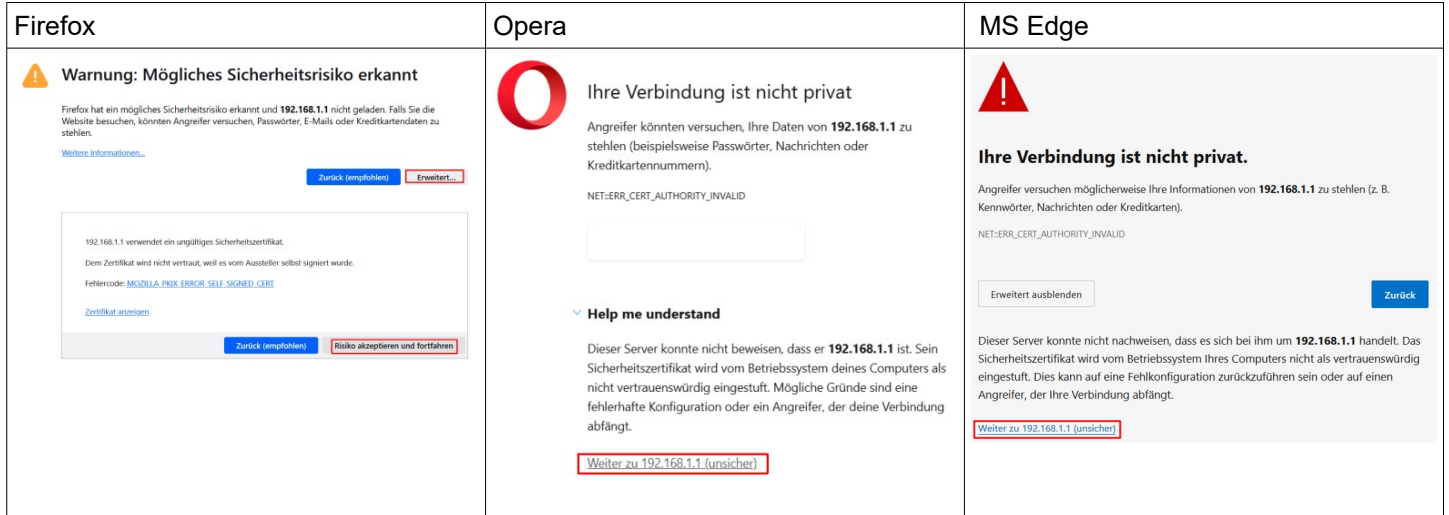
| Firefox | Opera | MS Edge |
|---|---|---|
| Warnung: Mögliches Sicherheitsrisiko erkannt<br><br>Firefox hat ein mögliches Sicherheitsrisiko erkannt und **192.168.1.1** nicht geladen. Falls Sie die Website besuchen, könnten Angreifer versuchen, Passwörter, E-Mails oder Kreditkartendaten zu stehlen.<br><br>Weitere Informationen...<br><br>Zurück (empfohlen) Erweitert...<br><br>192.168.1.1 verwendet ein ungültiges Sicherheitszertifikat.<br><br>Dem Zertifikat wird nicht vertraut, weil es vom Aussteller selbst signiert wurde.<br><br>Fehlercode: MOZILLA_PKIX_ERROR_SELF_SIGNED_CERT<br><br>Zertifikat anzeigen<br><br>Zurück (empfohlen) Risiko akzeptieren und fortfahren | Ihre Verbindung ist nicht privat<br><br>Angreifer könnten versuchen, Ihre Daten von **192.168.1.1** zu stehlen (beispielsweise Passwörter, Nachrichten oder Kreditkartennummern).<br><br>NET::ERR_CERT_AUTHORITY_INVALID<br><br>Help me understand<br><br>Dieser Server konnte nicht beweisen, dass er **192.168.1.1** ist. Sein Sicherheitszertifikat wird vom Betriebssystem deines Computers als nicht vertrauenswürdig eingestuft. Mögliche Gründe sind eine fehlerhafte Konfiguration oder ein Angreifer, der deine Verbindung abfängt.<br><br>Weiter zu 192.168.1.1 (unsicher) | Ihre Verbindung ist nicht privat.<br><br>Angreifer versuchen möglicherweise Ihre Informationen von **192.168.1.1** zu stehlen (z. B. Kennwörter, Nachrichten oder Kreditkarten).<br><br>NET::ERR_CERT_AUTHORITY_INVALID<br><br>Erweitert ausblenden Zurück<br><br>Dieser Server konnte nicht nachweisen, dass es sich bei ihm um **192.168.1.1** handelt. Das Sicherheitszertifikat wird vom Betriebssystem Ihres Computers nicht als vertrauenswürdig eingestuft. Dies kann auf eine Fehlkonfiguration zurückzuführen sein oder auf einen Angreifer, der Ihre Verbindung abfängt.<br><br>Weiter zu 192.168.1.1 (unsicher) |